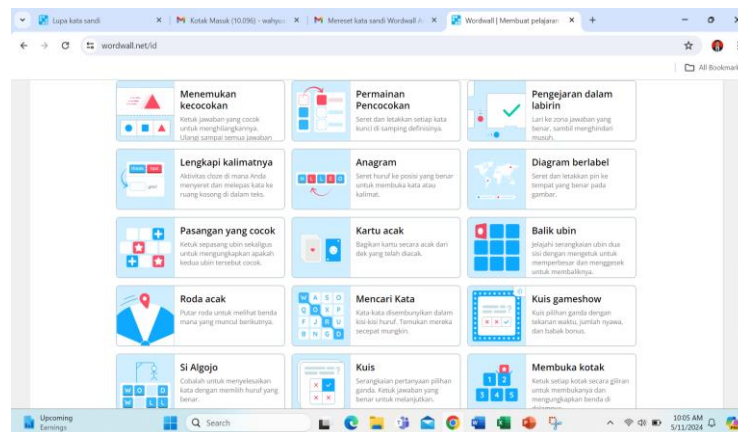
Lupa kata sandi | Kotak Masuk (10.096) - wahyu | Mereset kata sandi Wordwall | Wordwall | Membuat pelajaran

wordwall.net/id

All Bookmarks

Menemukan kecocokan
Ketuk jawaban yang cocok untuk menghilangkannya. Ulangi sampai semua jawaban

Permainan Pencocokan
Seret dan letakkan setiap kata kunci di samping definisinya.

Pengejaran dalam labirin
Lari ke zona jawaban yang benar, sambil menghindari musuh.

Lengkapi kalimatnya
Aktivitas cloze di mana Anda menyeret dan melepas kata ke ruang kosong di dalam teks.

Anagram
Seret huruf ke posisi yang benar untuk membuka kata atau kalimat.

Diagram berlabel
Seret dan letakkan pin ke tempat yang benar pada gambar.

Pasangan yang cocok
Ketuk sepasang ubin sekaligus untuk mengungkapkan apakah keduanya cocok.

Kartu acak
Bagikan kartu secara acak dari dek yang telah diacak.

Balik ubin
Jelajahi serangkaian ubin dua sisi dengan mengetuk untuk memperbesar dan menggesek untuk membaliknya.

Roda acak
Putar roda untuk melihat benda mana yang muncul berikutnya.

Mencari Kata
Kata-kata disembunyikan dalam kisi-kisi huruf. Temukan mereka secepat mungkin.

Kuis gameshow
Kuis pilihan ganda dengan tekanan waktu, jumlah nyawa, dan babak bonus.

Si Algojo
Cobalah untuk menyelesaikan kata dengan memilih huruf yang benar.

Kuis
Serangkaian pertanyaan pilihan ganda. Ketuk jawaban yang benar untuk melanjutkan.

Membuka kotak
Ketuk setiap kotak secara giliran untuk membukanya dan mengungkapkan benda di dalamnya.

Upcoming Earnings
Search
10:05 AM 5/11/2024